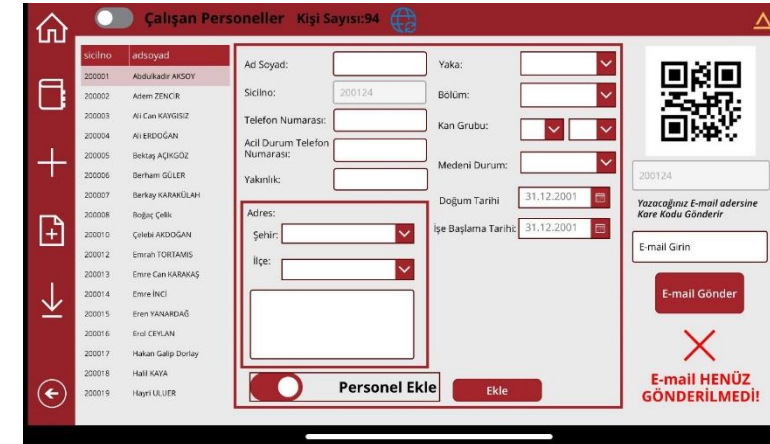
Çalışan Personeller Kişi Sayısı:94

| sicilno | adsoyad |
|---|---|
| 200001 | Abdulkadir AKSOY |
| 200002 | Adem ZENGİR |
| 200003 | Ali Can KAYGISIZ |
| 200004 | Ali ERDOĞAN |
| 200005 | Bektaş AÇIKGÖZ |
| 200006 | Berham GÜLER |
| 200007 | Berkay KARAKÜLAH |
| 200008 | Boğaç Çelik |
| 200010 | Çelebi AKDOĞAN |
| 200012 | Emrah TORTAMIS |
| 200013 | Emre Can KARAKAŞ |
| 200014 | Emre İNCİ |
| 200015 | Eren YANARDAĞ |
| 200016 | Erol CEYLAN |
| 200017 | Hakan Galip Dorlay |
| 200018 | Halil KAYA |
| 200019 | Hayri ULUER |

Ad Soyad:
Sicilno: 200124
Telefon Numarası:
Acil Durum Telefon Numarası:
Yakınlık:

Adres:
Şehir:
İlçe:

Yaka:
Bölüm:
Kan Grubu:
Medeni Durum:
Doğum Tarihi 31.12.2001
İşe Başlama Tarihi: 31.12.2001

Personel Ekle
Ekle

200124
Yazacağınız E-mail adersine Kare Kodu Gönderir
E-mail Girin
E-mail Gönder
E-mail HENÜZ GÖNDERİLMEDİ!